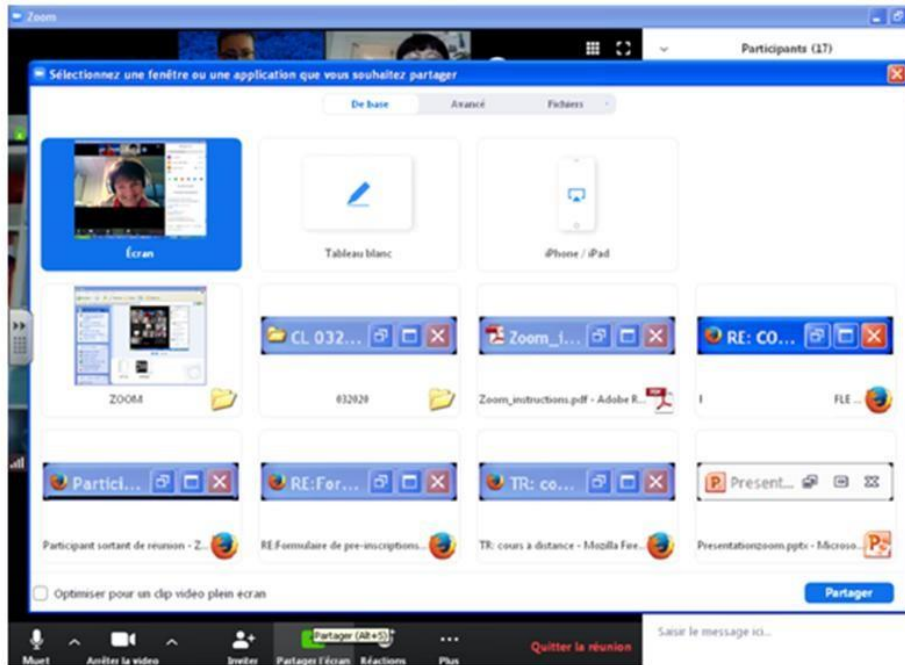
Zoom

Participants (17)

Sélectionnez une fenêtre ou une application que vous souhaitez partager

De base

Avancé

Fichiers

Écran

Tableau blanc

iPhone / iPad

ZOOM

CL 032...

032020

Zoom_i...

Zoom_instructions.pdf - Adobe R...

RE: CO...

I

FLE ...

Partici...

Participant sortant de réunion - Z...

RE:For...

RE:Formulaire de pre-inscriptions...

TR: co...

TR: cours à distance - Mozilla Fire...

Present...

Presentationzoom.pptx - Microso...

Optimiser pour un clip vidéo plein écran

Partager

Saisir le message ici...

Muet

Arrêter la vidéo

Inviter

Partager (Alt+S)

Partager l'écran

Réactions

Plus

Quitter la réunion